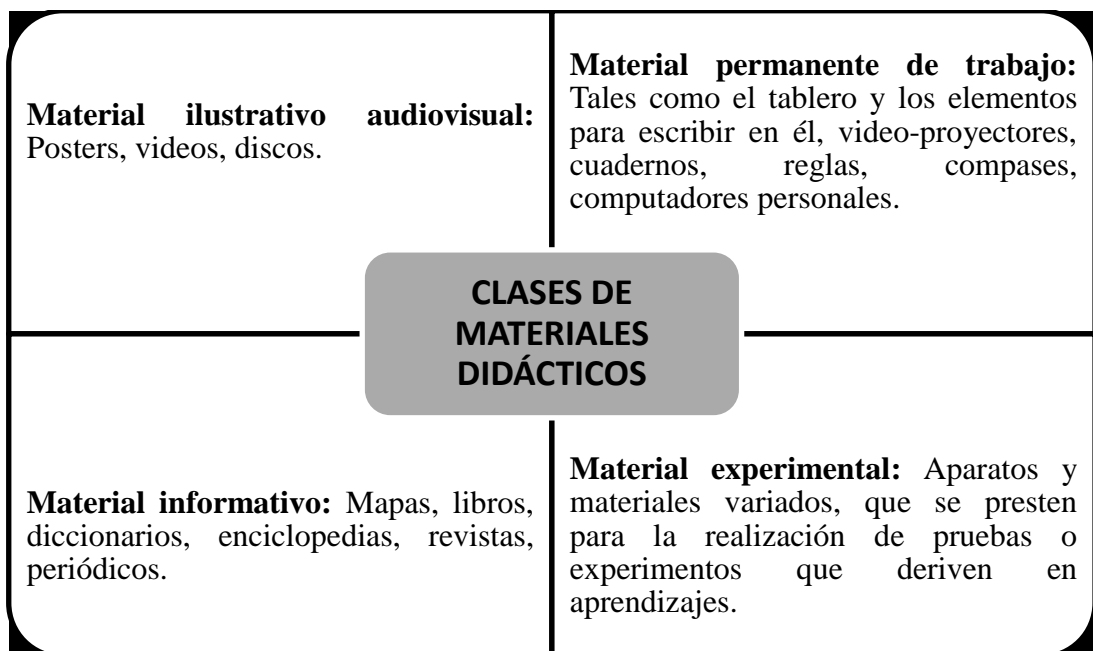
**Material ilustrativo audiovisual:** Posters, videos, discos.

**Material permanente de trabajo:** Tales como el tablero y los elementos para escribir en él, video-proyectores, cuadernos, reglas, compases, computadores personales.

**CLASES DE MATERIALES DIDÁCTICOS**

**Material informativo:** Mapas, libros, diccionarios, enciclopedias, revistas, periódicos.

**Material experimental:** Aparatos y materiales variados, que se presten para la realización de pruebas o experimentos que deriven en aprendizajes.